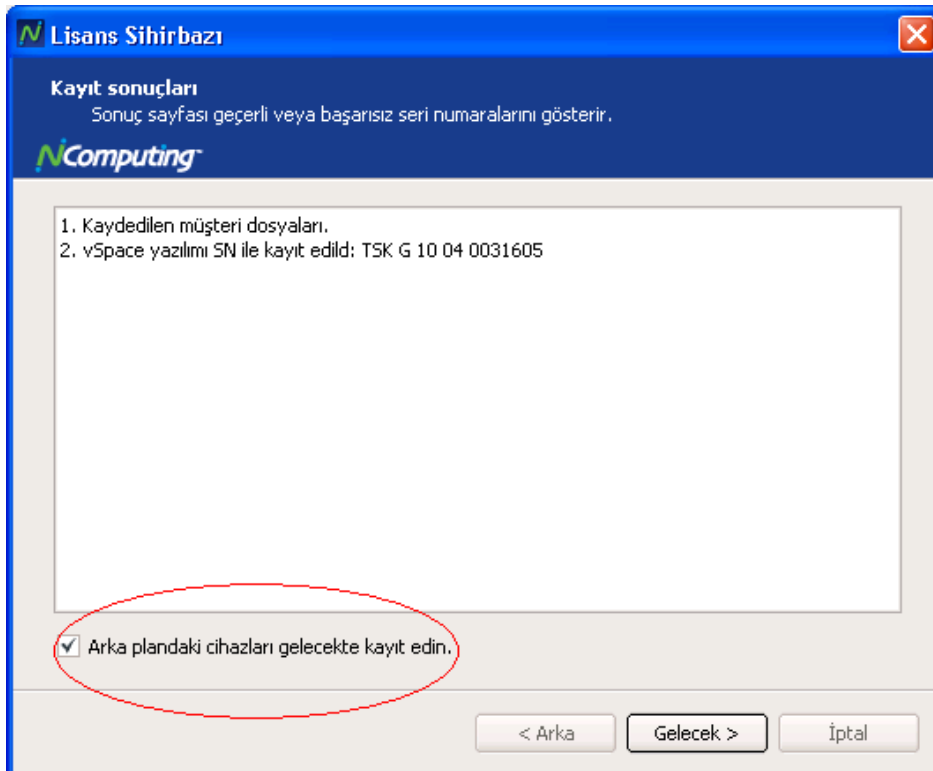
Lisans Sihirbazı

Kayıt sonuçları
Sonuç sayfası geçerli veya başarısız seri numaralarını gösterir.

NComputing

1. Kaydedilen müşteri dosyaları.
2. vSpace yazılımı SN ile kayıt edild: TSK G 10 04 0031605

Arka plandaki cihazları gelecekte kayıt edin.

< Arka
Gelecek >
İptal